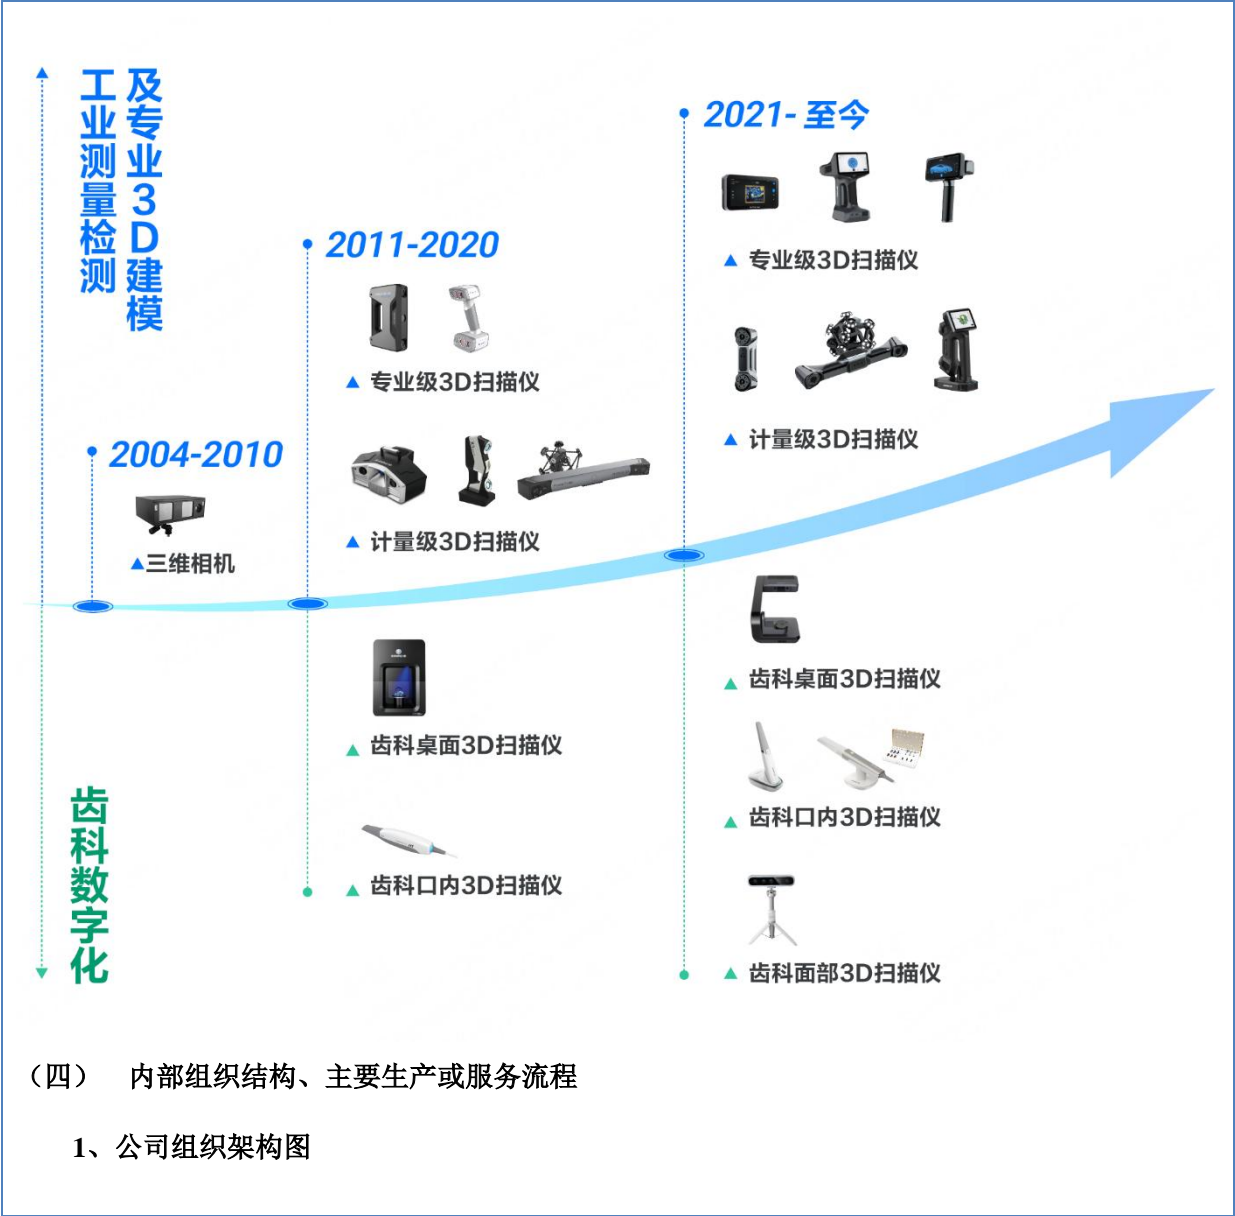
工业测量检测及专业3D建模

2004-2010

▲三维相机

2011-2020

▲ 专业级3D扫描仪

▲ 计量级3D扫描仪

▲ 齿科桌面3D扫描仪

▲ 齿科口内3D扫描仪

2021-至今

▲ 专业级3D扫描仪

▲ 计量级3D扫描仪

▲ 齿科桌面3D扫描仪

▲ 齿科口内3D扫描仪

▲ 齿科面部3D扫描仪

齿科数字化

（四） 内部组织结构、主要生产或服务流程

1、公司组织架构图